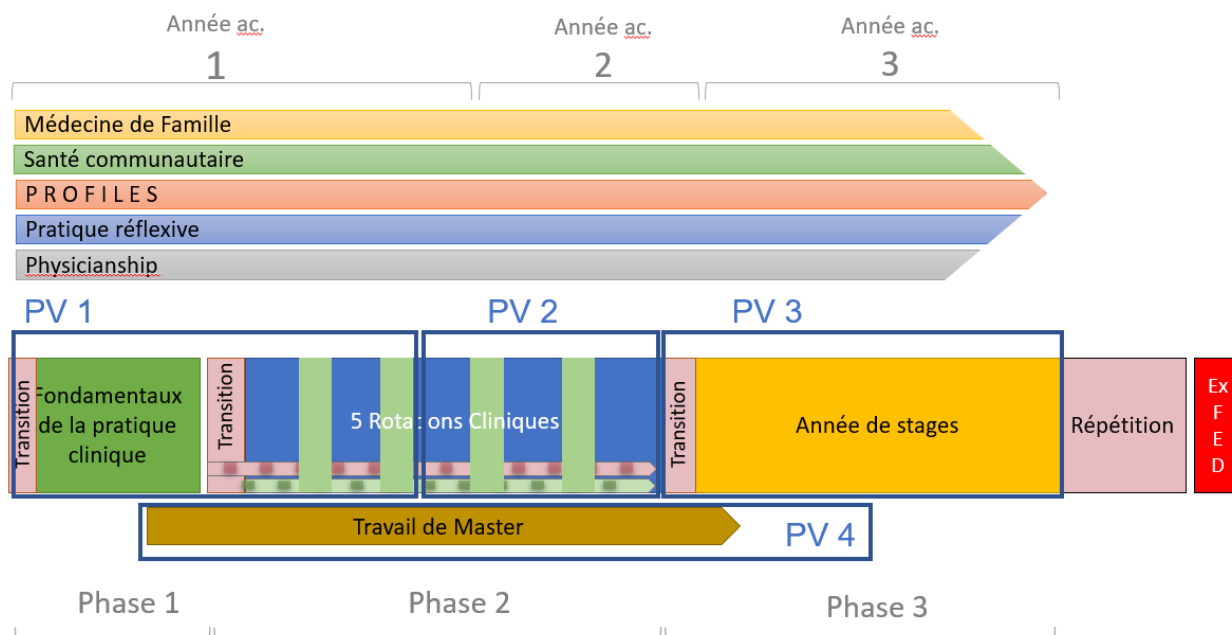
Année ac.
1

Année ac.
2

Année ac.
3

Médecine de Famille

Santé communautaire

PROFILES

Pratique réflexive

Physicianship

PV 1

PV 2

PV 3

Transition

Fondamentaux de la pratique clinique

Transition

5 Rota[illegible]ons Cliniques

Transition

Année de stages

Répétition

Ex F E D

Travail de Master

PV 4

Phase 1

Phase 2

Phase 3